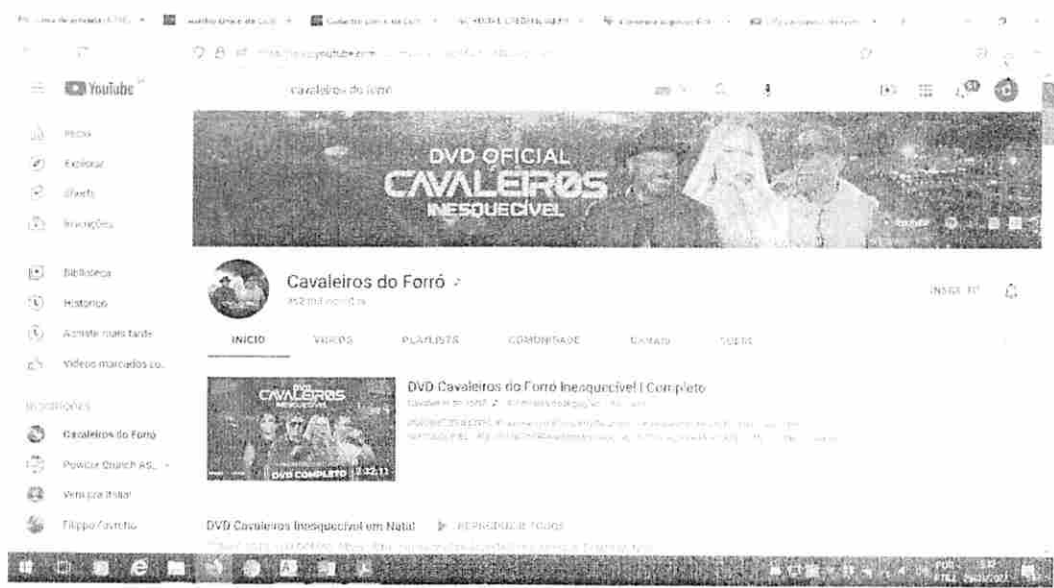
YouTube

cavaleiros do forró

Início
Explorar
Shorts
Inscrições

Biblioteca
Histórico
Assistir mais tarde
Vídeos marcados co...

INSCRIÇÕES
Cavaleiros do Forró
Powder Church AS...
Vem pra Itália
Filippo Cavicchi

DVD OFICIAL
CAVALEIROS
INESQUECÍVEL

Cavaleiros do Forró
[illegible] mil inscritos

INSCREVER-SE

INÍCIO
VÍDEOS
PLAYLISTS
COMUNIDADE
CANAIS
SOBRE

DVD Cavaleiros do Forró Inesquecível | Completo
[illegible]
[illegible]

CAVALEIROS
INESQUECÍVEL
DVD COMPLETO
1:32:11

DVD Cavaleiros Inesquecível em Natal
REPRODUZIR TUDO
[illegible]

POR
PTB2